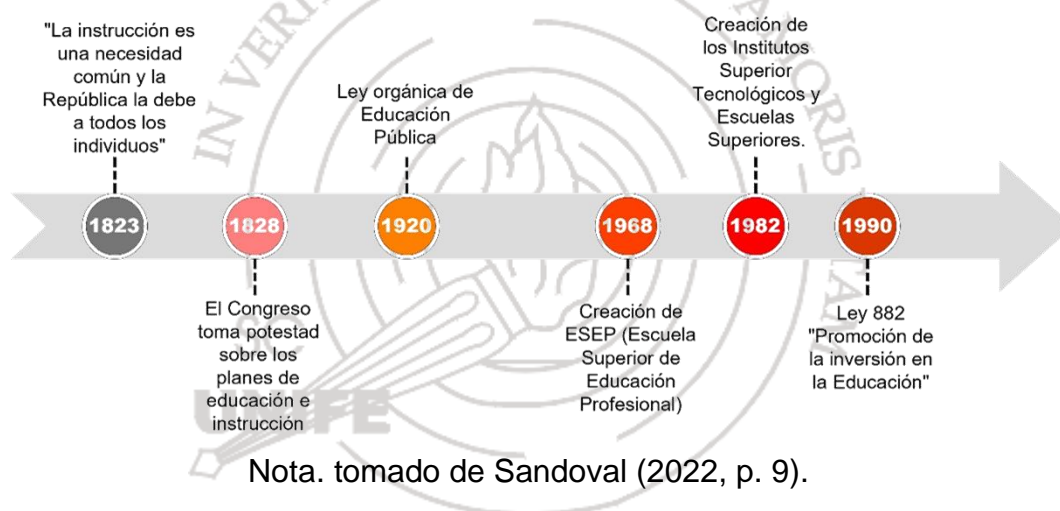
"La instrucción es una necesidad común y la República la debe a todos los individuos"

1823

1828

El Congreso toma potestad sobre los planes de educación e instrucción

Ley orgánica de Educación Pública

1920

1968

Creación de ESEP (Escuela Superior de Educación Profesional)

Creación de los Institutos Superior Tecnológicos y Escuelas Superiores.

1982

1990

Ley 882 "Promoción de la inversión en la Educación"

Nota. tomado de Sandoval (2022, p. 9).